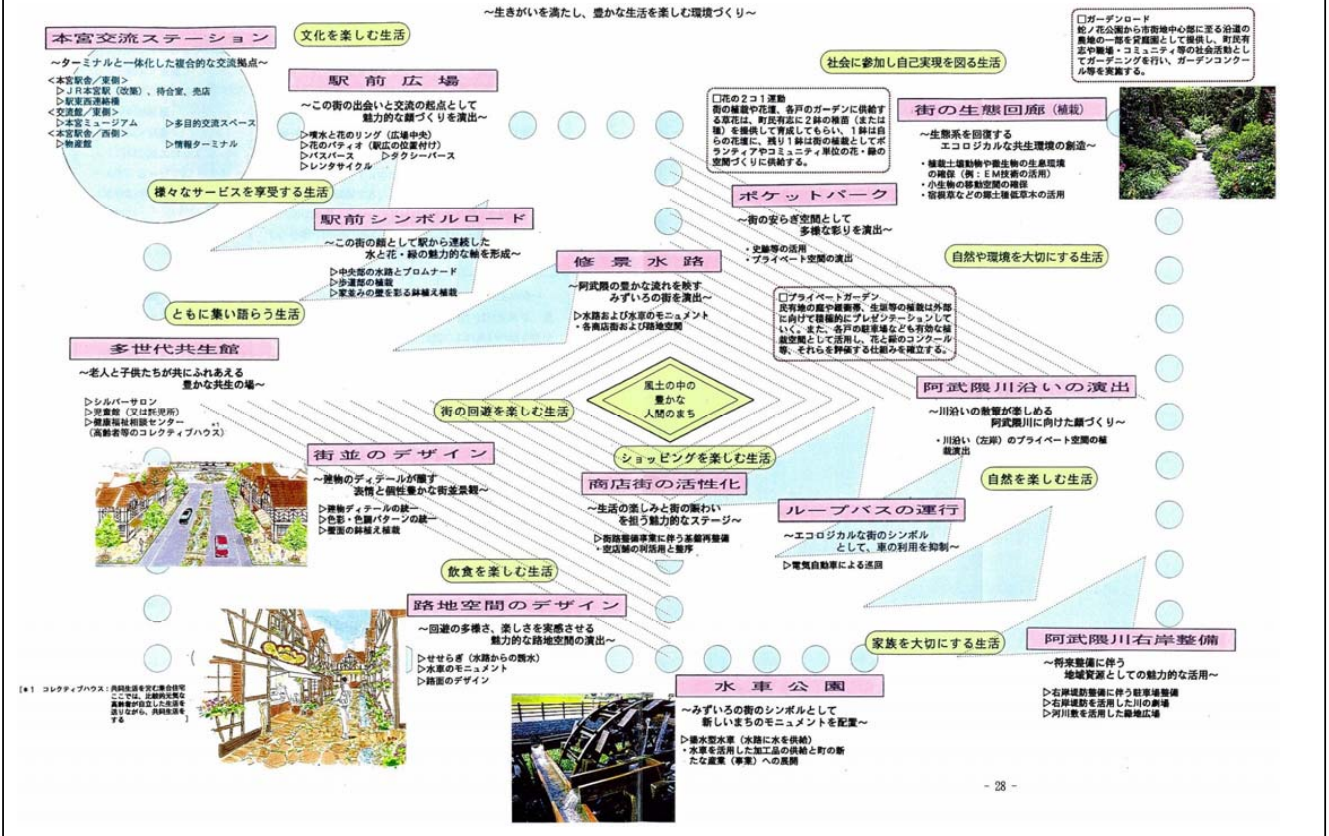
～生きがいを満たし、豊かな生活を楽しむ環境づくり～

本宮交流ステーション

～ターミナルと一体化した複合的な交流拠点～
＜本宮駅舎／東側＞
▷ＪＲ本宮駅（改築）、待合室、売店
▷駅東西連絡橋
＜交流館／東側＞
▷本宮ミュージアム　▷多目的交流スペース
＜本宮駅舎／西側＞
▷物産館　▷情報ターミナル

文化を楽しむ生活

駅前広場

～この街の出会いと交流の起点として魅力的な顔づくりを演出～
▷噴水と花のリング（広場中央）
▷花のパティオ（駅広の位置付け）
▷バスバース　▷タクシーバース
▷レンタサイクル

様々なサービスを享受する生活

駅前シンボルロード

～この街の顔として駅から連続した水と花・緑の魅力的な軸を形成～
▷中央部の水路とプロムナード
▷歩道部の植栽
▷家並みの壁を彩る鉢植え植栽

ともに集い語らう生活

多世代共生館

～老人と子供たちが共にふれあえる豊かな共生の場～
▷シルバーサロン
▷児童館（又は託児所）
▷健康福祉相談センター（高齢者等のコレクティブハウス）＊1

街の回遊を楽しむ生活

街並のデザイン

～建物のディテールが醸す表情と個性豊かな街並景観～
▷建物ディテールの統一
▷色彩・色調パターンの統一
▷壁面の鉢植え植栽

飲食を楽しむ生活

路地空間のデザイン

～回遊の多様さ、楽しさを実感させる魅力的な路地空間の演出～
▷せせらぎ（水路からの散水）
▷水車のモニュメント
▷路面のデザイン

【＊1　コレクティブハウス：共同生活を営む集合住宅ここでは、比較的元気な高齢者が自立した生活を送りながら、共同生活をする　】

社会に参加し自己実現を図る生活

□花の2コ1運動
街の植栽や花壇、各戸のガーデンに供給する草花は、町民有志に2鉢の種苗（または種）を提供して育成してもらい、1鉢は自らの花壇に、残り1鉢は街の植栽としてボランティアやコミュニティ単位の花・緑の空間づくりに供給する。

ポケットパーク

～街の安らぎ空間として多様な彩りを演出～
・史跡等の活用
・プライベート空間の演出

修景水路

～阿武隈の豊かな流れを映すみずいろの街を演出～
▷水路および水車のモニュメント
・各商店街および路地空間

□プライベートガーデン
民有地の庭や植栽等、生態等の植栽は外部に向けて積極的にプレゼンテーションしていく。また、各戸の駐車場なども有効な植栽空間として活用し、花と緑のコンクール等、それらを評価する仕組みを確立する。

風土の中の豊かな人間のまち

ショッピングを楽しむ生活

商店街の活性化

～生活の楽しみと街の賑わいを担う魅力的なステージ～
▷街路整備事業に伴う基盤再整備
・空店舗の利活用と整序

□ガーデンロード
蛇ノ花公園から市街地中心部に至る沿道の奥地の一部を貸庭園として提供し、町民有志や職場・コミュニティ等の社会活動としてガーデニングを行い、ガーデンコンクール等を実施する。

街の生態回廊（植栽）

～生態系を回復するエコロジカルな共生環境の創造～
・植栽土壌動物や微生物の生息環境の確保（例：EM技術の活用）
・小生物の移動空間の確保
・宿根草などの郷土種低草木の活用

自然や環境を大切にする生活

阿武隈川沿いの演出

～川沿いの散策が楽しめる阿武隈川に向けた顔づくり～
・川沿い（左岸）のプライベート空間の植栽演出

自然を楽しむ生活

ループバスの運行

～エコロジカルな街のシンボルとして、車の利用を抑制～
▷電気自動車による巡回

家族を大切にする生活

阿武隈川右岸整備

～将来整備に伴う地域資源としての魅力的な活用～
▷右岸堤防整備に伴う駐車場整備
▷右岸堤防を活用した川の劇場
▷河川敷を活用した緑地広場

水車公園

～みずいろの街のシンボルとして新しいまちのモニュメントを配置～
▷揚水型水車（水路に水を供給）
・水車を活用した加工品の供給と町の新たな産業（事業）への展開

- 28 -